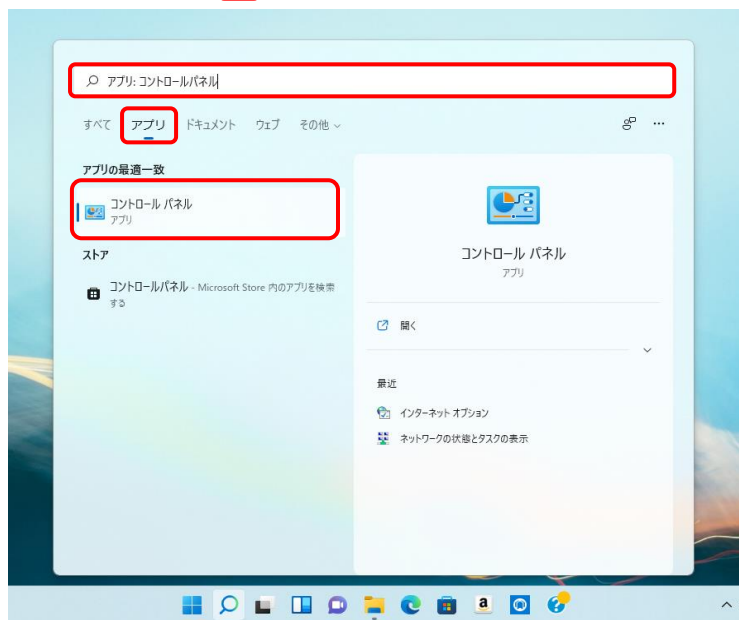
アプリ: コントロールパネル

すべて アプリ ドキュメント ウェブ その他

アプリの最適一致

コントロール パネル
アプリ

ストア

コントロールパネル - Microsoft Store 内のアプリを検索する

コントロール パネル
アプリ

開く

最近

インターネット オプション

ネットワークの状態とタスクの表示